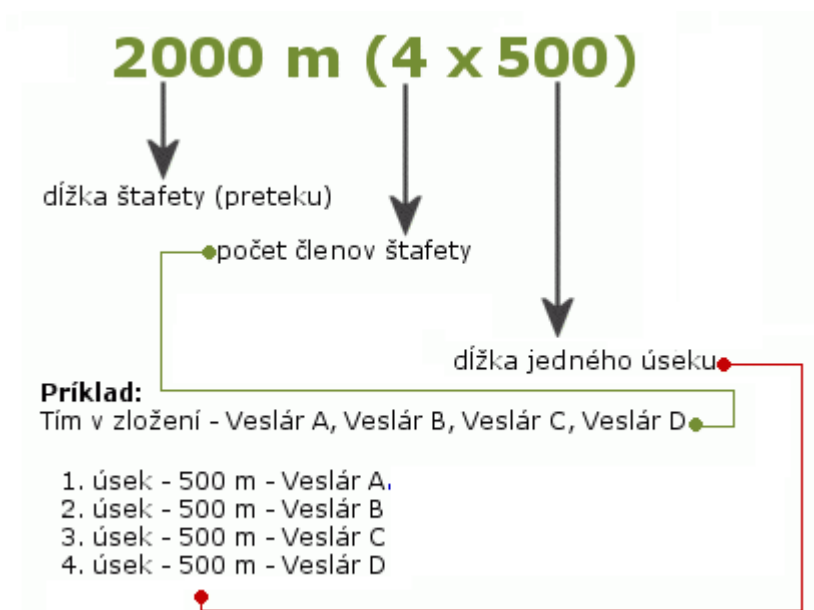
2000 m (4 x 500)

dĺžka štafety (preteku)

počet členov štafety

dĺžka jedného úseku

**Príklad:**
Tím v zložení - Veslár A, Veslár B, Veslár C, Veslár D

1. úsek - 500 m - Veslár A.
2. úsek - 500 m - Veslár B
3. úsek - 500 m - Veslár C
4. úsek - 500 m - Veslár D